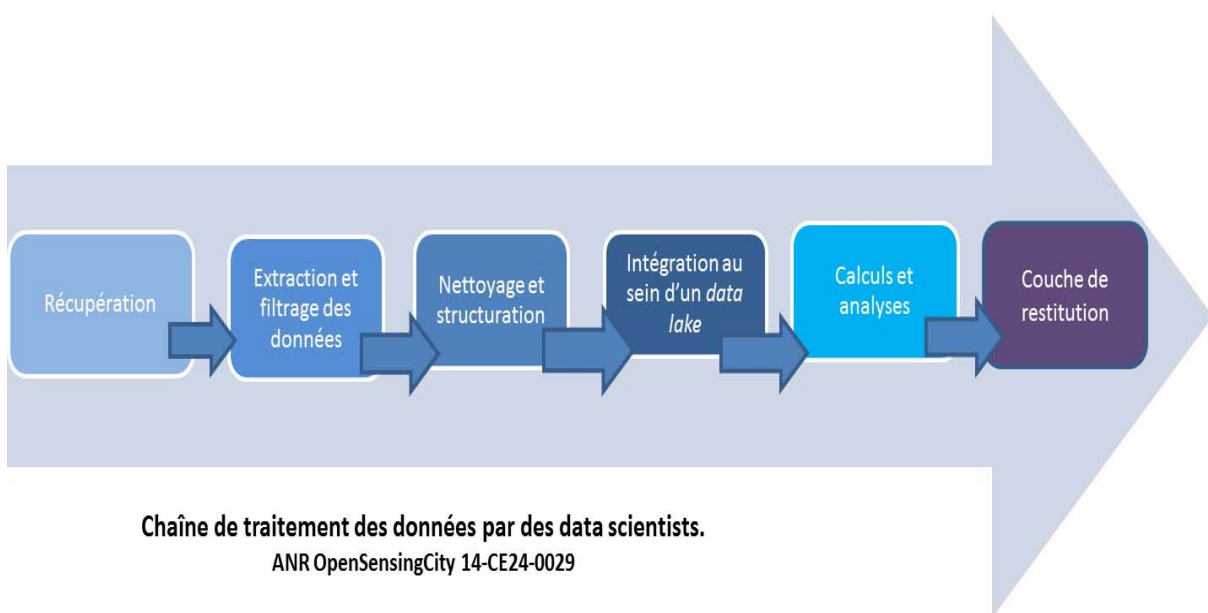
Récupération

Extraction et filtrage des données

Nettoyage et structuration

Intégration au sein d'un *data lake*

Calculs et analyses

Couche de restitution

Chaîne de traitement des données par des data scientists.
ANR OpenSensingCity 14-CE24-0029